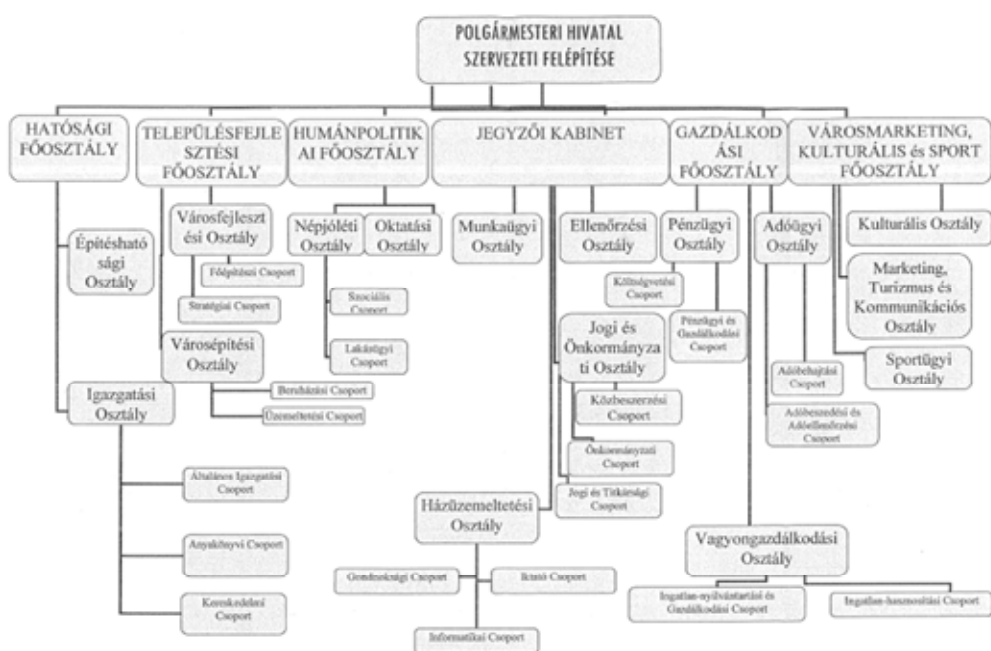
POLGÁRMESTERI HIVATAL SZERVEZETI FELÉPÍTÉSE

HATÓSÁGI FŐOSZTÁLY

Építéshatósági Osztály

Igazgatási Osztály

Általános Igazgatási Csoport

Anyakönyvi Csoport

Kereskedelmi Csoport

TELEPÜLÉSFEJLESZTÉSI FŐOSZTÁLY

Városfejlesztési Osztály

Főépítészi Csoport

Stratégiai Csoport

Városépítési Osztály

Beruházási Csoport

Üzemeltetési Csoport

HUMÁNPOLITIKAI FŐOSZTÁLY

Népjóléti Osztály

Oktatási Osztály

Szociális Csoport

Lakásügyi Csoport

JEGYZŐI KABINET

Munkaügyi Osztály

Ellenőrzési Osztály

Jogi és Önkormányzati Osztály

Közbeszerzési Csoport

Önkormányzati Csoport

Jogi és Titkársági Csoport

Házüzemeltetési Osztály

Gondnoksági Csoport

Iktató Csoport

Informatikai Csoport

GAZDÁLKODÁSI FŐOSZTÁLY

Pénzügyi Osztály

Költségvetési Csoport

Pénzügyi és Gazdálkodási Csoport

Adóügyi Osztály

Adóbehajtási Csoport

Adóbeszedési és Adóellenőrzési Csoport

Vagyongazdálkodási Osztály

Ingatlan-nyilvántartási és Gazdálkodási Csoport

Ingatlan-hasznosítási Csoport

VÁROSMARKETING, KULTURÁLIS és SPORT FŐOSZTÁLY

Kulturális Osztály

Marketing, Turizmus és Kommunikációs Osztály

Sportügyi Osztály